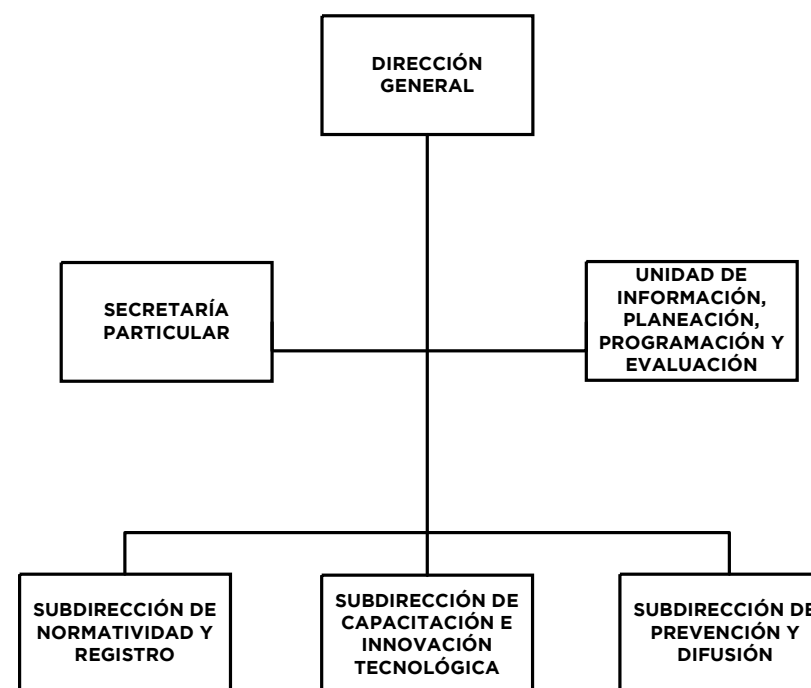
DIRECCIÓN GENERAL

SECRETARÍA PARTICULAR

UNIDAD DE INFORMACIÓN, PLANEACIÓN, PROGRAMACIÓN Y EVALUACIÓN

SUBDIRECCIÓN DE NORMATIVIDAD Y REGISTRO

SUBDIRECCIÓN DE CAPACITACIÓN E INNOVACIÓN TECNOLÓGICA

SUBDIRECCIÓN DE PREVENCIÓN Y DIFUSIÓN